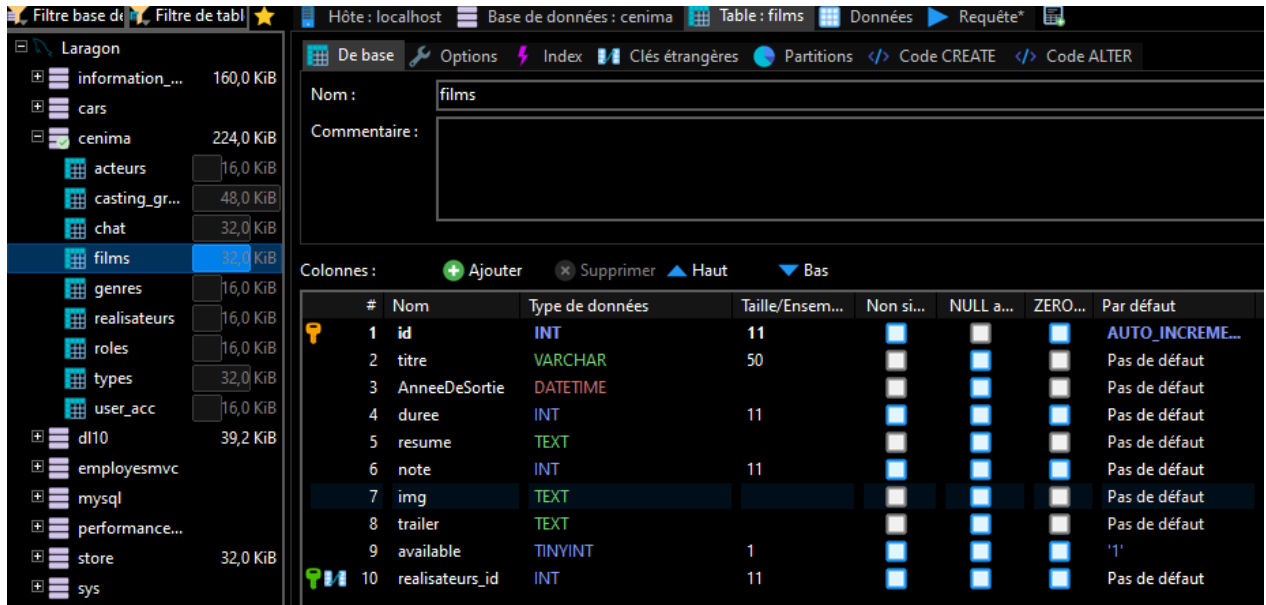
Filtre base de | Filtre de tabl | Hôte : localhost | Base de données : cenima | Table : films | Données | Requête*

Laragon
information_... 160,0 KiB
cars
cenima 224,0 KiB
acteurs 16,0 KiB
casting_gr... 48,0 KiB
chat 32,0 KiB
films 32,0 KiB
genres 16,0 KiB
realisateurs 16,0 KiB
roles 16,0 KiB
types 32,0 KiB
user_acc 16,0 KiB
dl10 39,2 KiB
employesmvc
mysql
performance...
store 32,0 KiB
sys

De base | Options | Index | Clés étrangères | Partitions | Code CREATE | Code ALTER

Nom : films

Commentaire :

Colonnes : Ajouter | Supprimer | Haut | Bas

| # | Nom | Type de données | Taille/Ensem... | Non si... | NULL a... | ZERO... | Par défaut |
|---|---|---|---|---|---|---|---|
| 1 | id | INT | 11 | | | | AUTO_INCREME... |
| 2 | titre | VARCHAR | 50 | | | | Pas de défaut |
| 3 | AnneeDeSortie | DATETIME | | | | | Pas de défaut |
| 4 | duree | INT | 11 | | | | Pas de défaut |
| 5 | resume | TEXT | | | | | Pas de défaut |
| 6 | note | INT | 11 | | | | Pas de défaut |
| 7 | img | TEXT | | | | | Pas de défaut |
| 8 | trailer | TEXT | | | | | Pas de défaut |
| 9 | available | TINYINT | 1 | | | | '1' |
| 10 | realisateurs_id | INT | 11 | | | | Pas de défaut |